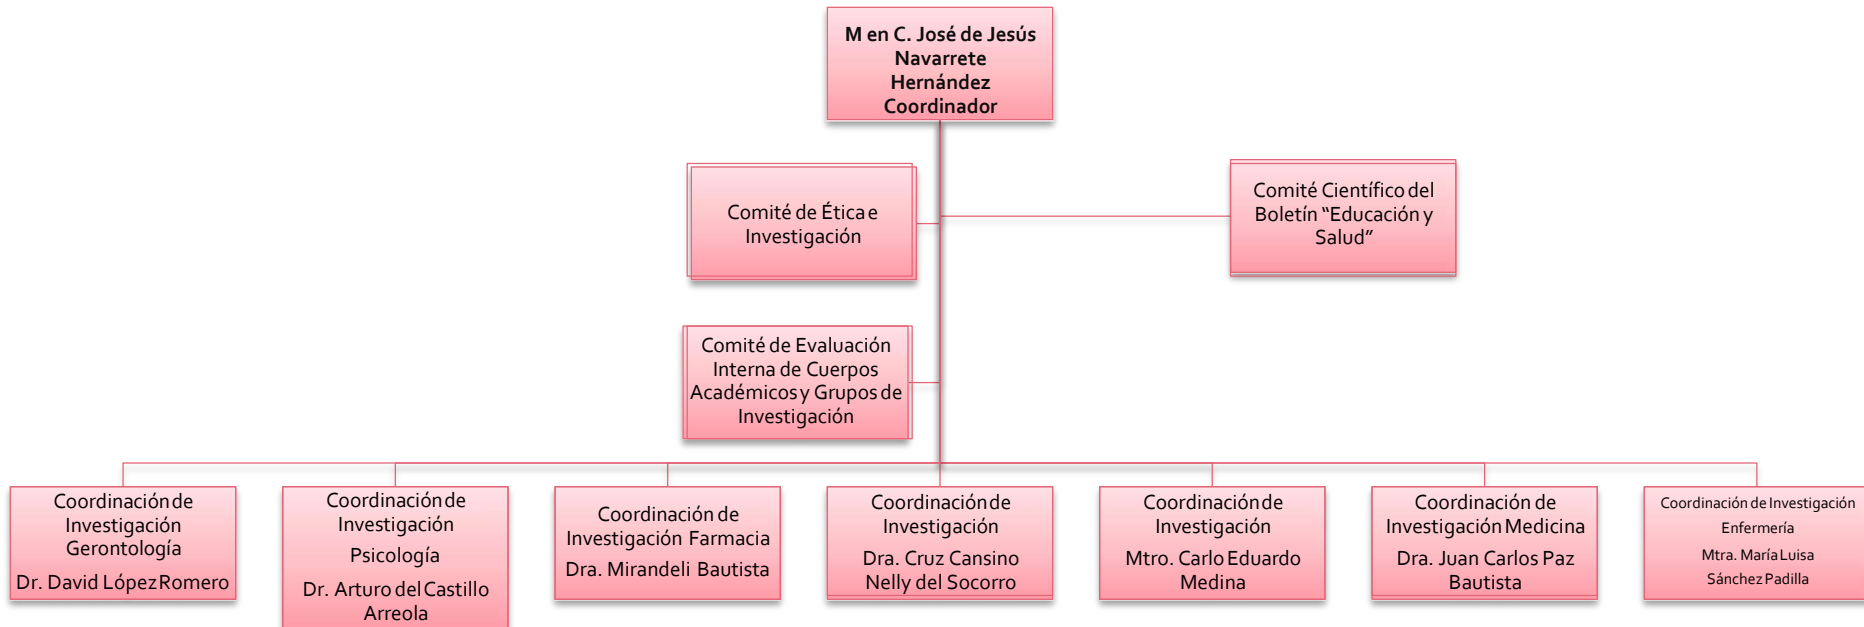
M en C. José de Jesús Navarrete Hernández Coordinador

Comité de Ética e Investigación

Comité Científico del Boletín "Educación y Salud"

Comité de Evaluación Interna de Cuerpos Académicos y Grupos de Investigación

Coordinación de Investigación Gerontología
Dr. David López Romero

Coordinación de Investigación
Psicología
Dr. Arturo del Castillo Arreola

Coordinación de Investigación Farmacia
Dra. Mirandeli Bautista

Coordinación de Investigación
Dra. Cruz Cansino Nelly del Socorro

Coordinación de Investigación
Mtro. Carlo Eduardo Medina

Coordinación de Investigación Medicina
Dra. Juan Carlos Paz Bautista

Coordinación de Investigación Enfermería
Mtra. María Luisa Sánchez Padilla